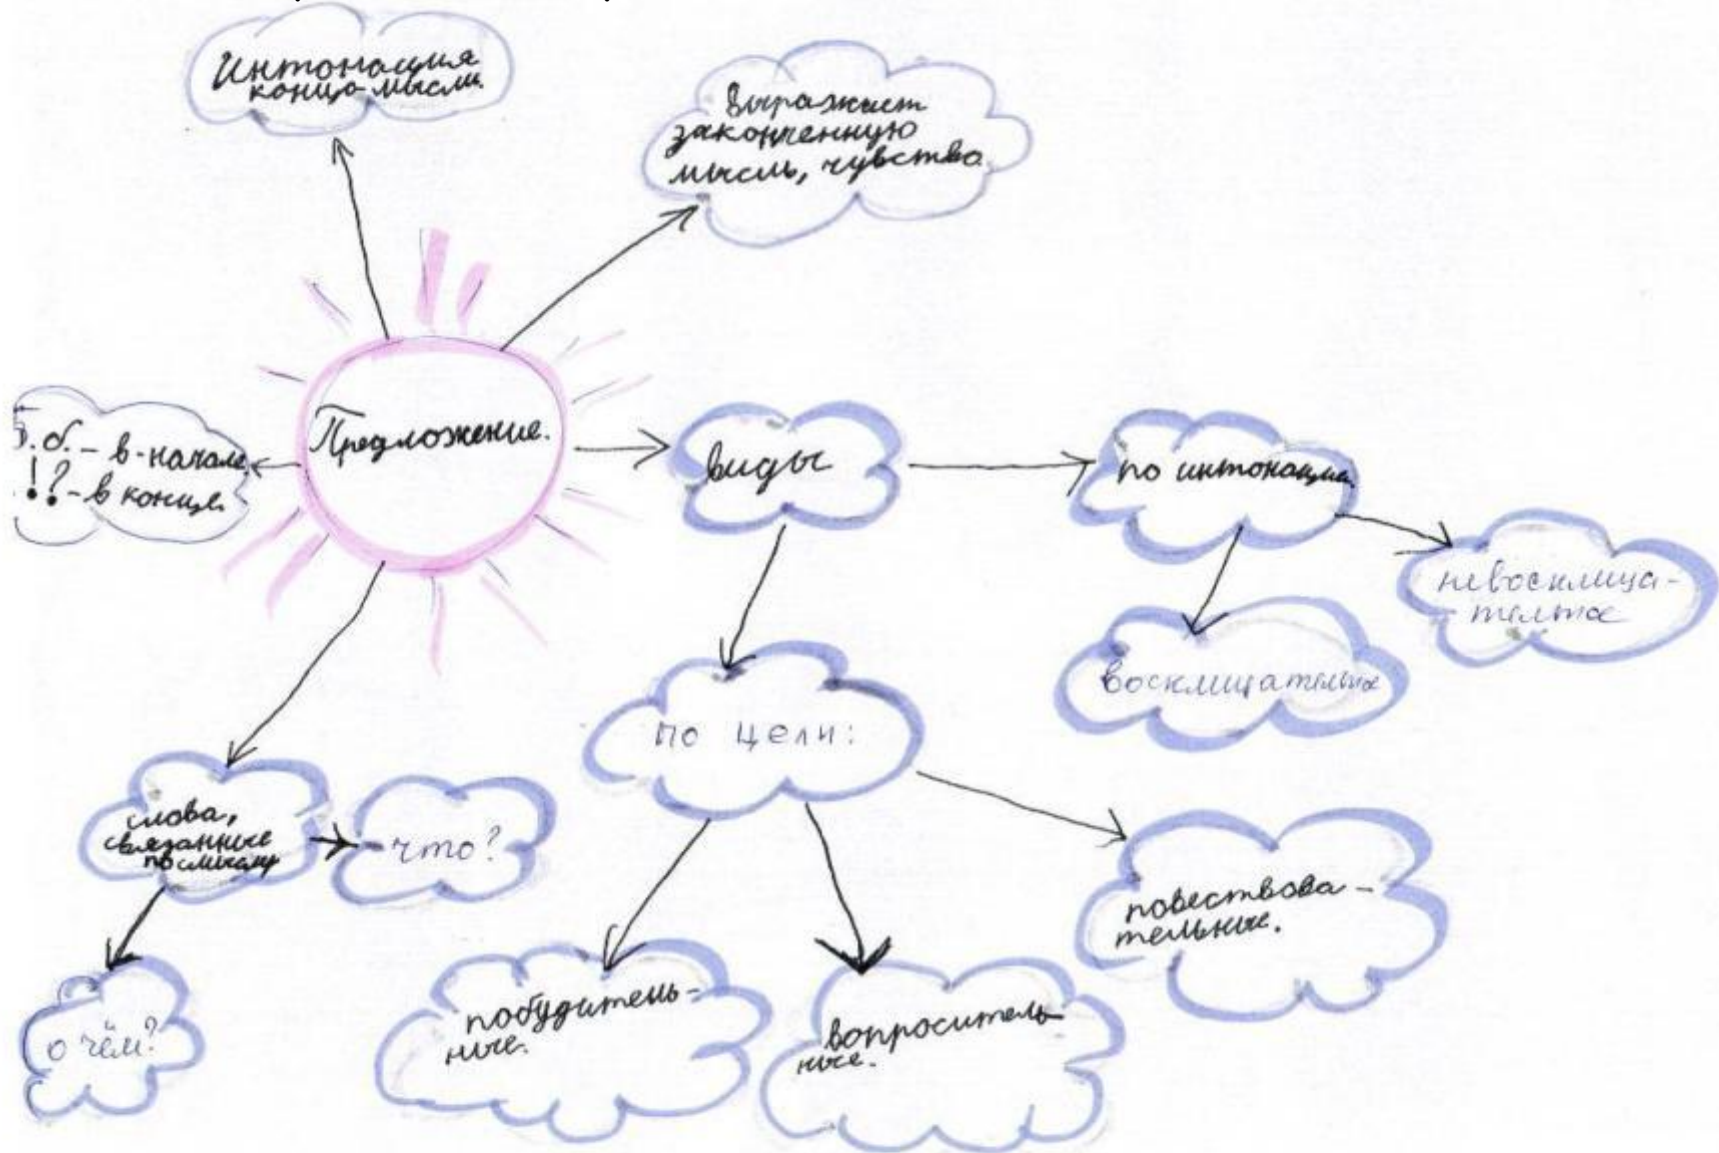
Интонация конца мысли

Выражает законченную мысль, чувства

Б.б. - в начале
!? - в конце

Предложение.

виды

по интонации

невосклицательные

восклицательные

по цели:

слова, связанные по смыслу

что?

о чём?

побудительные.

вопросительные.

повествовательные.